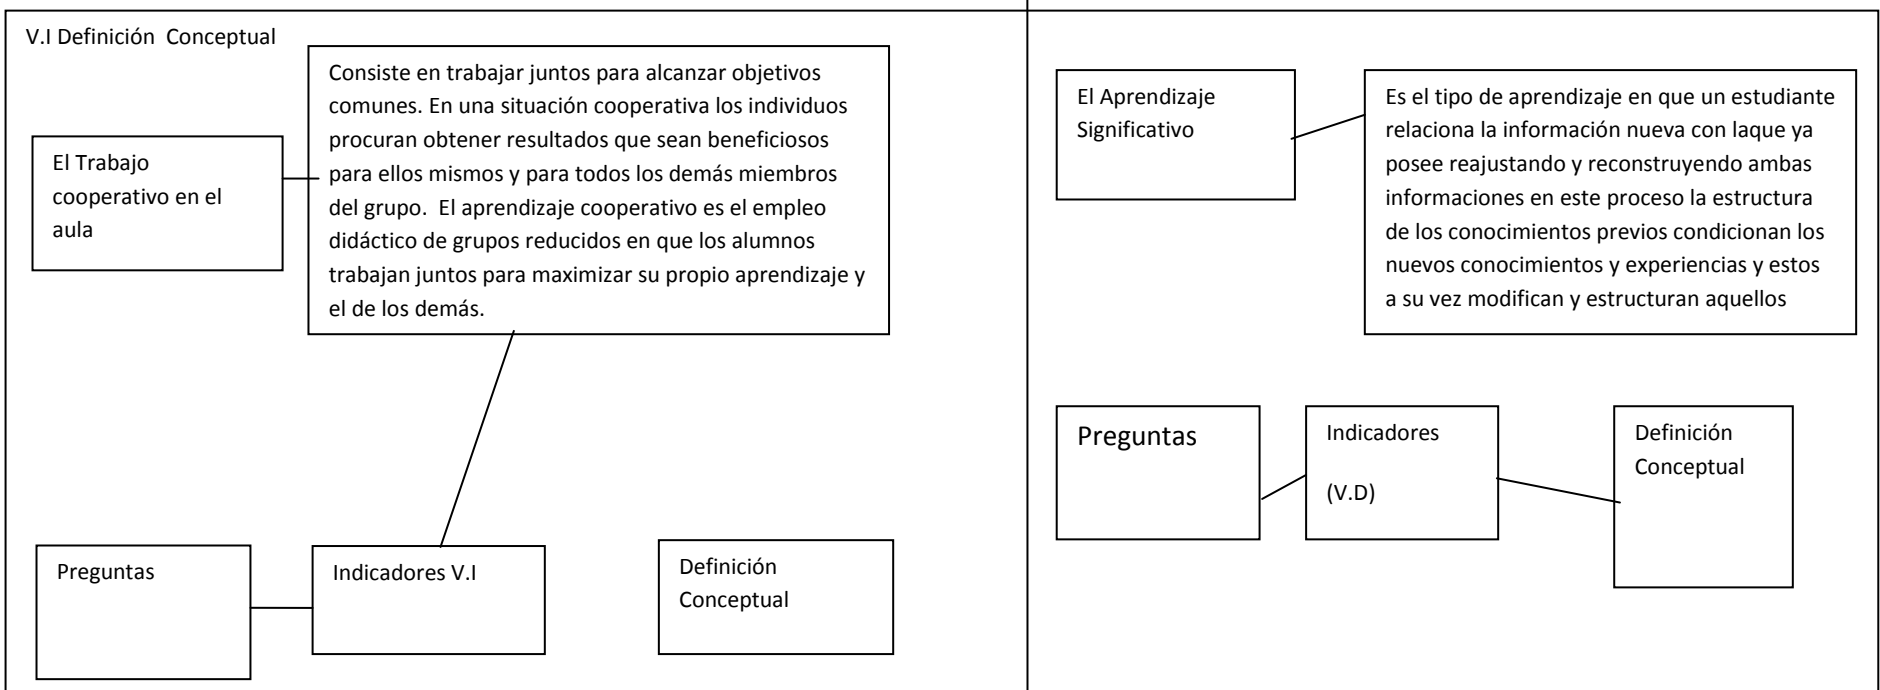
V.I Definición Conceptual

El Trabajo cooperativo en el aula

Consiste en trabajar juntos para alcanzar objetivos comunes. En una situación cooperativa los individuos procuran obtener resultados que sean beneficiosos para ellos mismos y para todos los demás miembros del grupo. El aprendizaje cooperativo es el empleo didáctico de grupos reducidos en que los alumnos trabajan juntos para maximizar su propio aprendizaje y el de los demás.

Preguntas

Indicadores V.I

Definición Conceptual

El Aprendizaje Significativo

Es el tipo de aprendizaje en que un estudiante relaciona la información nueva con laque ya posee reajustando y reconstruyendo ambas informaciones en este proceso la estructura de los conocimientos previos condicionan los nuevos conocimientos y experiencias y estos a su vez modifican y estructuran aquellos

Preguntas

Indicadores

(V.D)

Definición Conceptual